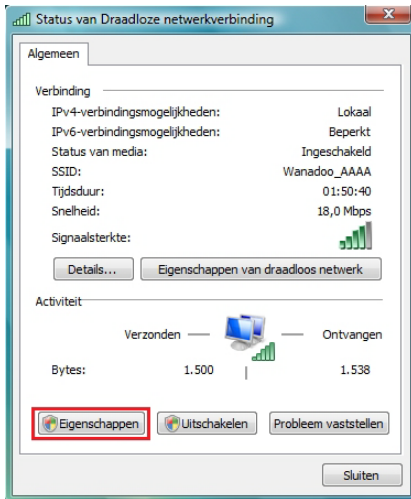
Status van Draadloze netwerkverbinding

Algemeen

Verbinding

| | |
|---|---|
| IPv4-verbindingsmogelijkheden: | Lokaal |
| IPv6-verbindingsmogelijkheden: | Beperkt |
| Status van media: | Ingeschakeld |
| SSID: | Wanadoo_AAAA |
| Tijdsduur: | 01:50:40 |
| Snelheid: | 18,0 Mbps |
| Signaalsterkte: | |

Details...
Eigenschappen van draadloos netwerk

Activiteit

Verzonden — Ontvangen

Bytes: 1.500 1.538

Eigenschappen
Uitschakelen
Probleem vaststellen

Sluiten